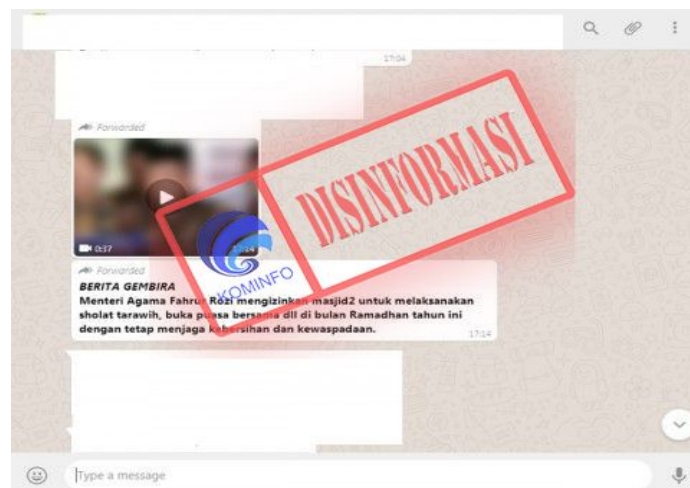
17:04

Forwarded

0:37

17:14

Forwarded

BERITA GEMBIRA

Menteri Agama Fahrul Rozi mengizinkan masjid2 untuk melaksanakan sholat tarawih, buka puasa bersama dll di bulan Ramadhan tahun ini dengan tetap menjaga kebersihan dan kewaspadaan.

17:14

DISINFORMASI

KOMINFO

Type a message